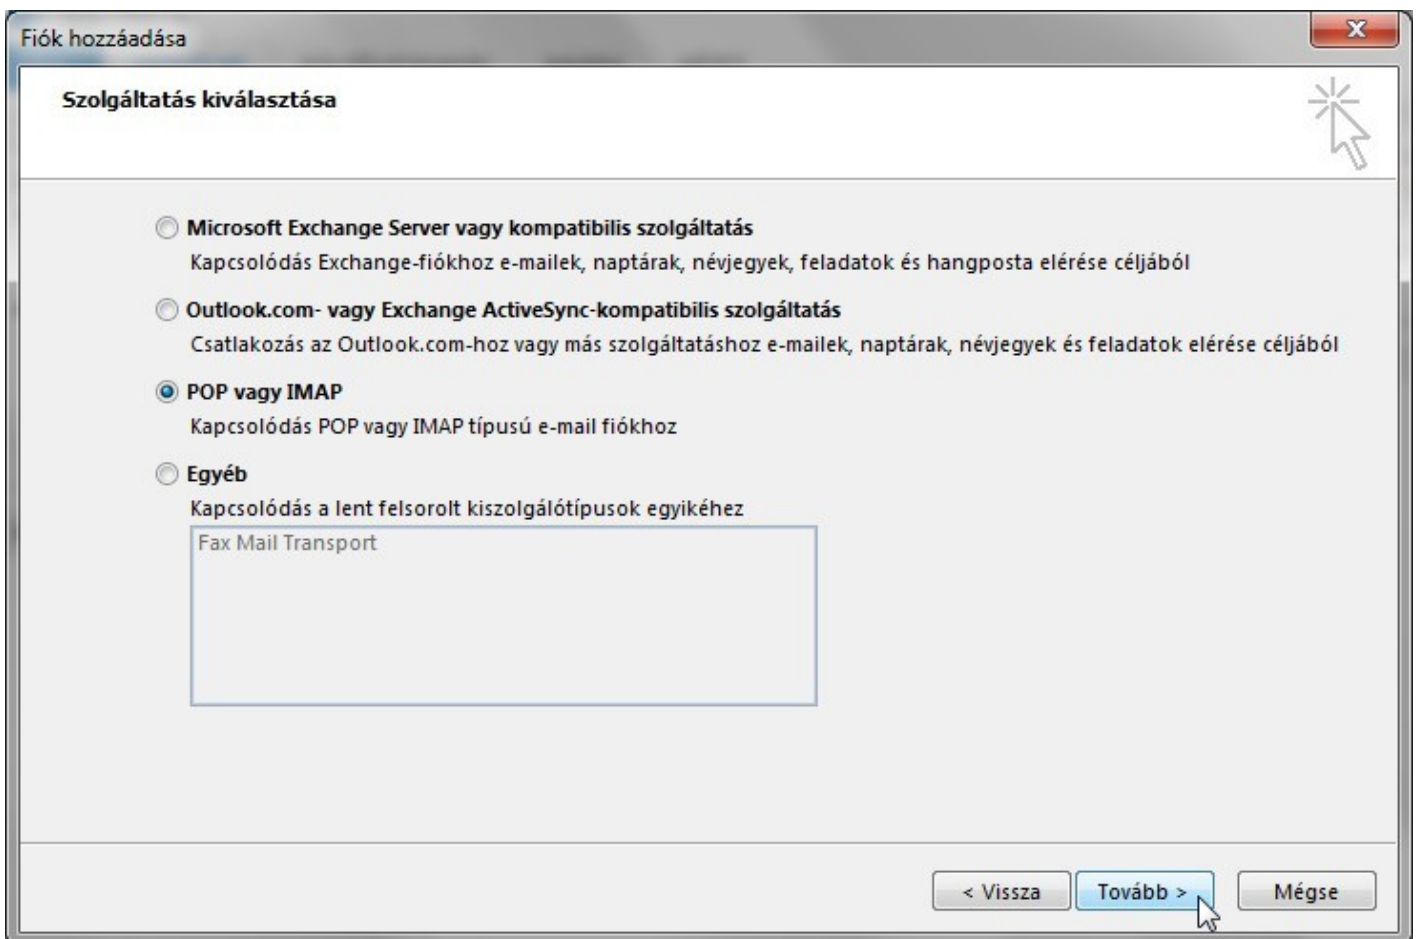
Fiók hozzáadása

Szolgáltatás kiválasztása

Microsoft Exchange Server vagy kompatibilis szolgáltatás
Kapcsolódás Exchange-fiókhoz e-mailek, naptárak, névjegyek, feladatok és hangposta elérése céljából

Outlook.com- vagy Exchange ActiveSync-kompatibilis szolgáltatás
Csatlakozás az Outlook.com-hoz vagy más szolgáltatáshoz e-mailek, naptárak, névjegyek és feladatok elérése céljából

POP vagy IMAP
Kapcsolódás POP vagy IMAP típusú e-mail fiókhoz

Egyéb
Kapcsolódás a lent felsorolt kiszolgálótípusok egyikéhez

Fax Mail Transport

< Vissza
Tovább >
Mégse